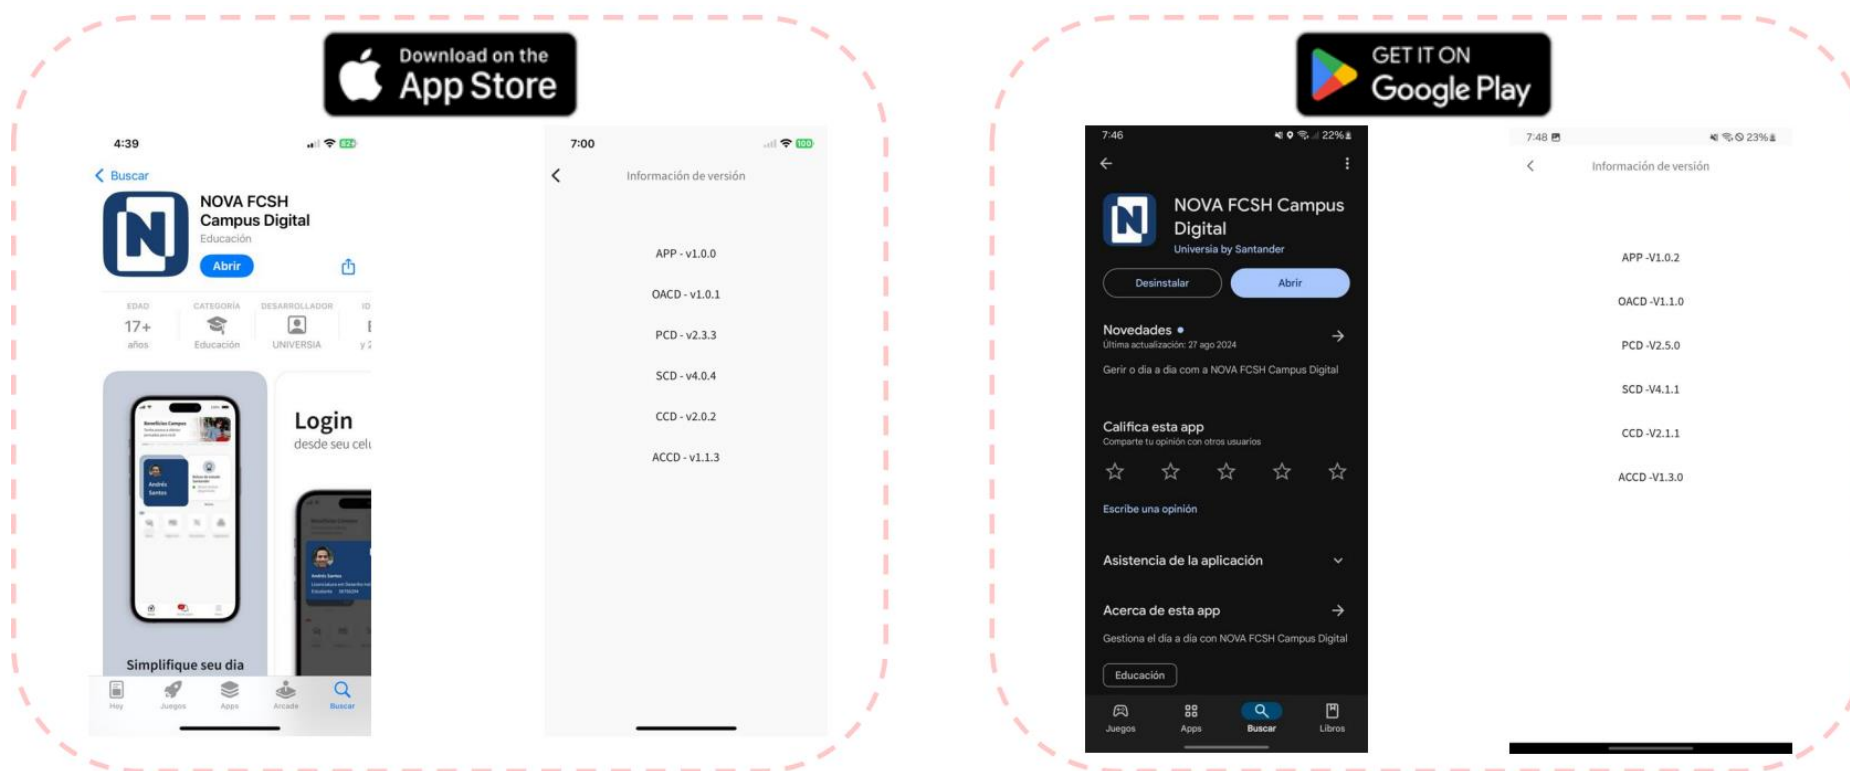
Download on the App Store

4:39

< Buscar

NOVA FCSH Campus Digital
Educación
Abrir

EDAD
17+
años

CATEGORÍA
Educación

DESARROLLADOR
UNIVERSIA

Login
desde seu celu

Simplifique seu dia

Hoy Juegos Apps Arcade Buscar

7:00

Información de versión

APP - v1.0.0

OACD - v1.0.1

PCD - v2.3.3

SCD - v4.0.4

CCD - v2.0.2

ACCD - v1.1.3

GET IT ON Google Play

7:46 22%

NOVA FCSH Campus Digital
Universia by Santander

Desinstalar
Abrir

Novedades •
Última actualización: 27 ago 2024

Gerir o dia a dia com a NOVA FCSH Campus Digital

Califica esta app
Comparte tu opinión con otros usuarios

Escribe una opinión

Asistencia de la aplicación

Acerca de esta app

Gestiona el día a día con NOVA FCSH Campus Digital

Educación

Juegos Apps Buscar Libros

7:48 23%

Información de versión

APP -V1.0.2

OACD -V1.1.0

PCD -V2.5.0

SCD -V4.1.1

CCD -V2.1.1

ACCD -V1.3.0